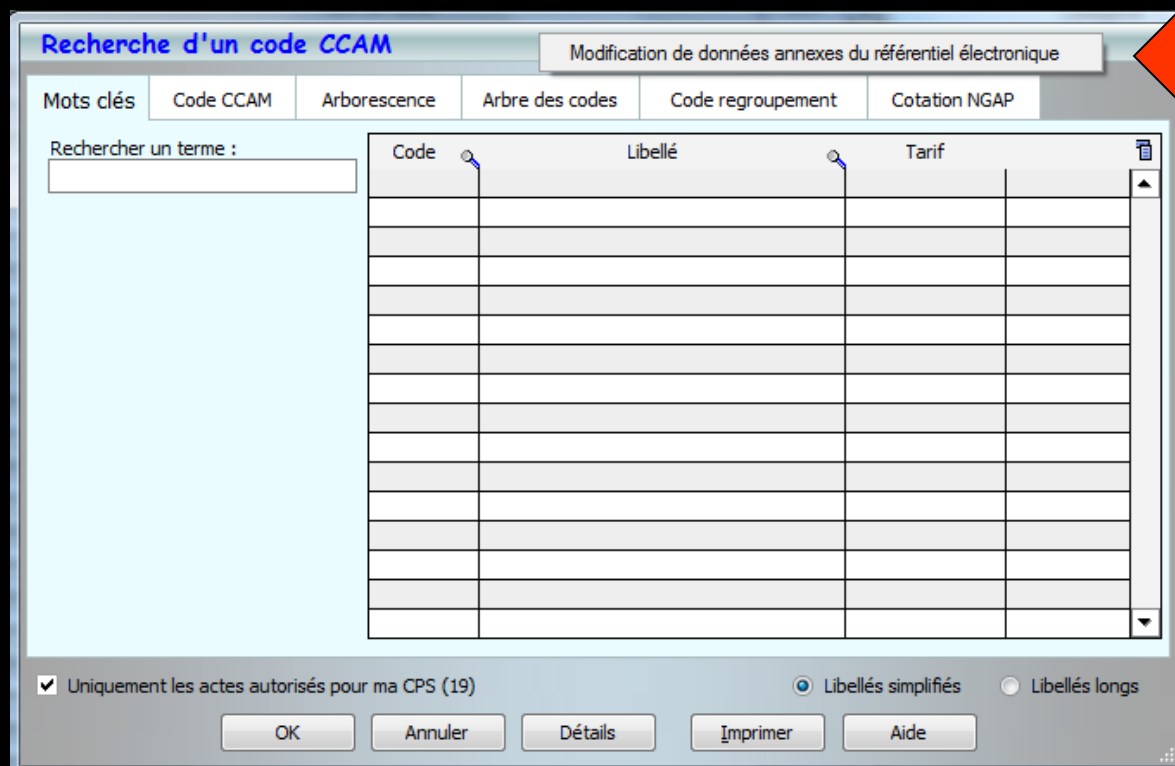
Recherche d'un code CCAM

Modification de données annexes du référentiel électronique

Mots clés | Code CCAM | Arborescence | Arbre des codes | Code regroupement | Cotation NGAP

Rechercher un terme :

| Code | Libellé | Tarif | |
|---|---|---|---|
| | | | |

Uniquement les actes autorisés pour ma CPS (19)

Libellés simplifiés

Libellés longs

OK

Annuler

Détails

Imprimer

Aide